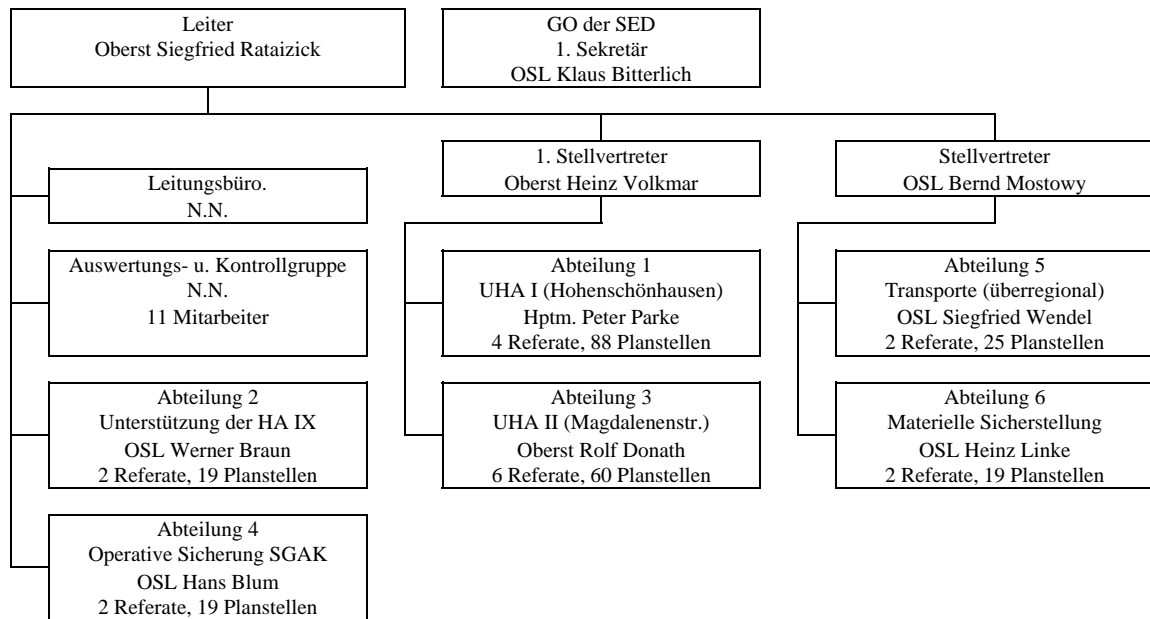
Leiter
Oberst Siegfried Rataizick

GO der SED
1. Sekretär
OSL Klaus Bitterlich

Leitungsbüro.
N.N.

Auswertungs- u. Kontrollgruppe
N.N.
11 Mitarbeiter

Abteilung 2
Unterstützung der HA IX
OSL Werner Braun
2 Referate, 19 Planstellen

Abteilung 4
Operative Sicherung SGAK
OSL Hans Blum
2 Referate, 19 Planstellen

1. Stellvertreter
Oberst Heinz Volkmar

Abteilung 1
UHA I (Hohenschönhausen)
Hptm. Peter Parke
4 Referate, 88 Planstellen

Abteilung 3
UHA II (Magdalenenstr.)
Oberst Rolf Donath
6 Referate, 60 Planstellen

Stellvertreter
OSL Bernd Mostowy

Abteilung 5
Transporte (überregional)
OSL Siegfried Wendel
2 Referate, 25 Planstellen

Abteilung 6
Materielle Sicherstellung
OSL Heinz Linke
2 Referate, 19 Planstellen